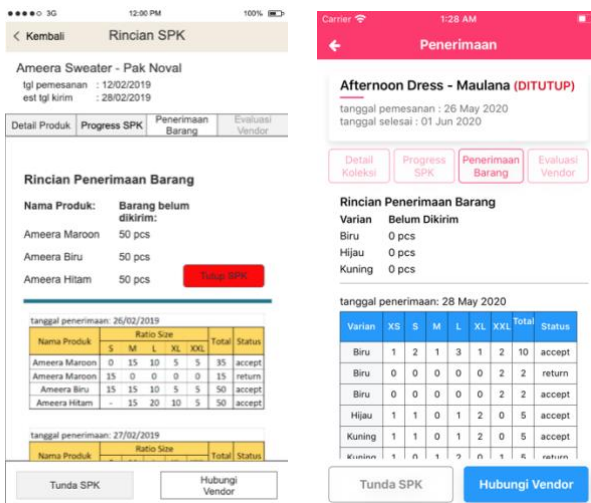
●●●●○ 3G 12:00 PM 100%

< Kembali Rincian SPK

Ameera Sweater - Pak Noval
tgl pemesanan : 12/02/2019
est tgl kirim : 28/02/2019

Detail Produk | Progress SPK | Penerimaan Barang | Evaluasi Vendor

Rincian Penerimaan Barang

Nama Produk: Barang belum dikirim:
Ameera Maroon 50 pcs
Ameera Biru 50 pcs
Ameera Hitam 50 pcs

Tutup SPK

tanggal penerimaan: 26/02/2019

| Nama Produk | S | M | L | XL | XXL | Total | Status |
|---|---|---|---|---|---|---|---|
| | Ratio Size | | | | | | |
| Ameera Maroon | 0 | 15 | 10 | 5 | 5 | 35 | accept |
| Ameera Maroon | 15 | 0 | 0 | 0 | 0 | 15 | return |
| Ameera Biru | 15 | 15 | 10 | 5 | 5 | 50 | accept |
| Ameera Hitam | - | 15 | 20 | 10 | 5 | 50 | accept |

tanggal penerimaan: 27/02/2019

| Nama Produk | Ratio Size | Total | Status |
|---|---|---|---|

Tunda SPK
Hubungi Vendor

Carrier 1:28 AM

Penerimaan

Afternoon Dress - Maulana (DITUTUP)
tanggal pemesanan : 26 May 2020
tanggal selesai : 01 Jun 2020

Detail Koleksi | Progress SPK | Penerimaan Barang | Evaluasi Vendor

Rincian Penerimaan Barang
Varian Belum Dikirim
Biru 0 pcs
Hijau 0 pcs
Kuning 0 pcs

tanggal penerimaan: 28 May 2020

| Varian | XS | S | M | L | XL | XXL | Total | Status |
|---|---|---|---|---|---|---|---|---|
| Biru | 1 | 2 | 1 | 3 | 1 | 2 | 10 | accept |
| Biru | 0 | 0 | 0 | 0 | 0 | 2 | 2 | return |
| Biru | 0 | 0 | 0 | 0 | 0 | 2 | 2 | accept |
| Hijau | 1 | 1 | 0 | 1 | 2 | 0 | 5 | accept |
| Kuning | 1 | 1 | 0 | 1 | 2 | 0 | 5 | accept |
| Kuning | 1 | 0 | 1 | 2 | 0 | 1 | 5 | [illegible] |

Tunda SPK
Hubungi Vendor